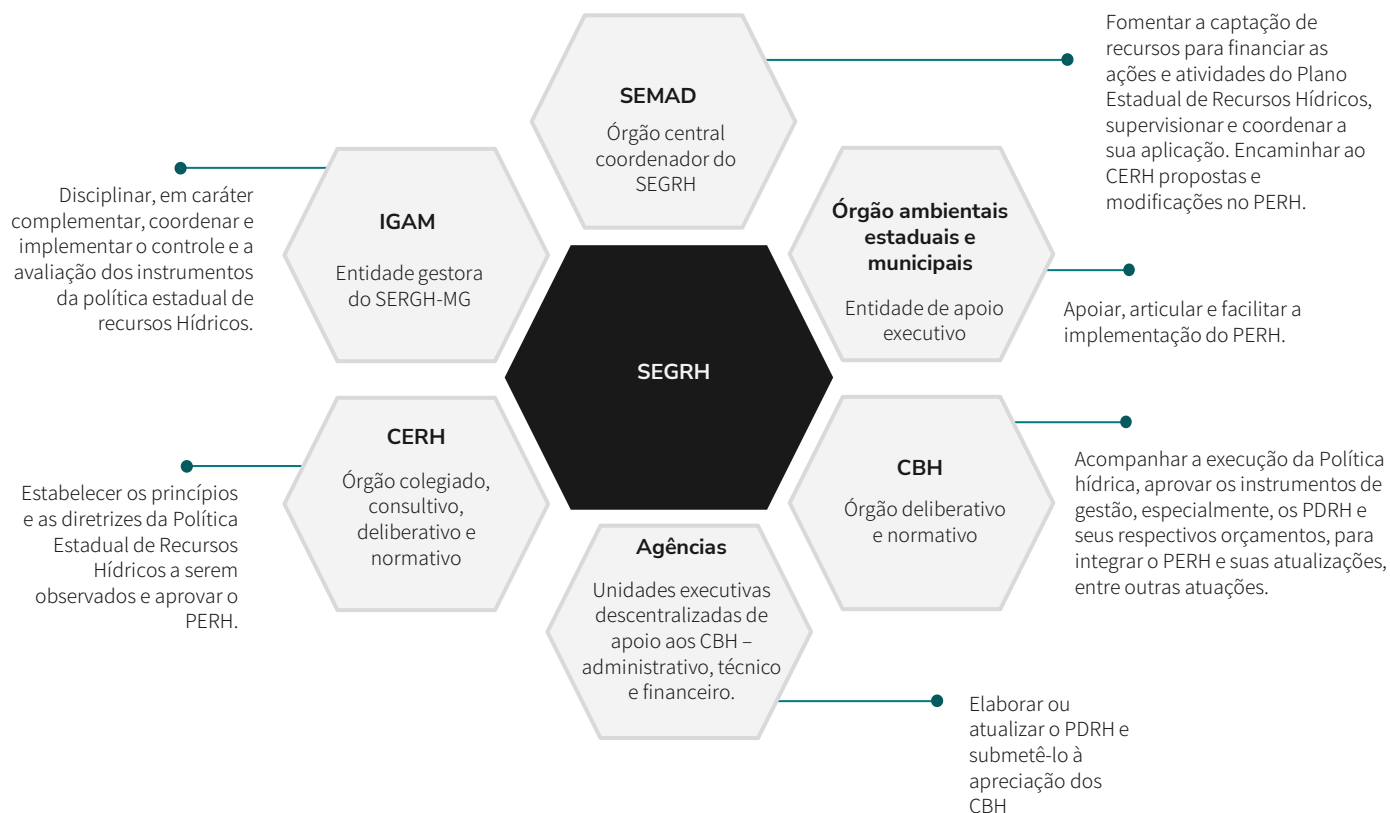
SEMAD
Órgão central coordenador do SEGRH

Fomentar a captação de recursos para financiar as ações e atividades do Plano Estadual de Recursos Hídricos, supervisionar e coordenar a sua aplicação. Encaminhar ao CERH propostas e modificações no PERH.

IGAM
Entidade gestora do SERGH-MG

Disciplinar, em caráter complementar, coordenar e implementar o controle e a avaliação dos instrumentos da política estadual de recursos Hídricos.

Órgão ambientais estaduais e municipais
Entidade de apoio executivo

Apoiar, articular e facilitar a implementação do PERH.

SEGRH

CERH
Órgão colegiado, consultivo, deliberativo e normativo

Estabelecer os princípios e as diretrizes da Política Estadual de Recursos Hídricos a serem observados e aprovar o PERH.

CBH
Órgão deliberativo e normativo

Acompanhar a execução da Política hídrica, aprovar os instrumentos de gestão, especialmente, os PDRH e seus respectivos orçamentos, para integrar o PERH e suas atualizações, entre outras atuações.

Agências
Unidades executivas descentralizadas de apoio aos CBH – administrativo, técnico e financeiro.

Elaborar ou atualizar o PDRH e submetê-lo à apreciação dos CBH